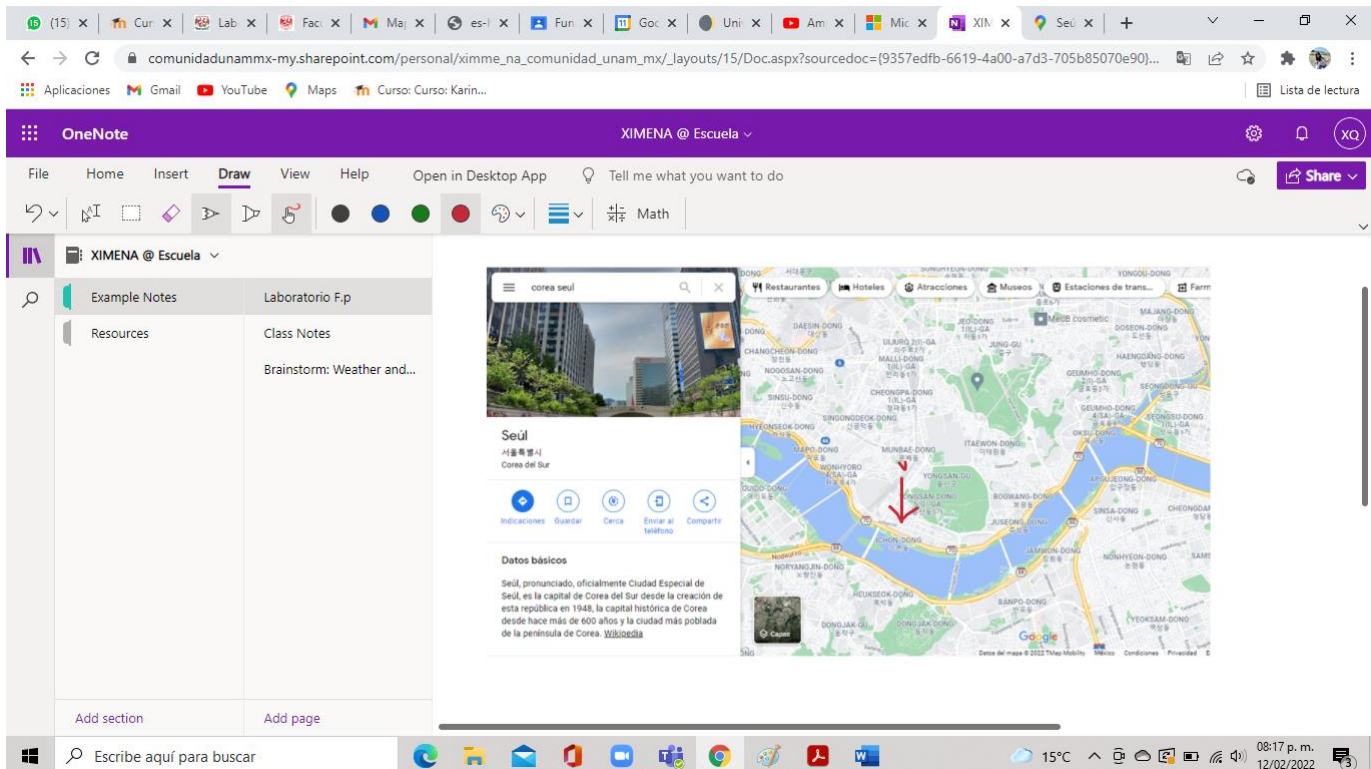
(15) | Cur | Lab | Fac | Ma | es-l | Fun | Goc | Uni | Am | Mic | XIM | Seú | +

comunidadunammx-my.sharepoint.com/personal/ximme_na_comunidad_unam_mx/_layouts/15/Doc.aspx?sourcedoc={9357edfb-6619-4a00-a7d3-705b85070e90}...

Aplicaciones Gmail YouTube Maps Curso: Curso: Karin...

Lista de lectura

OneNote

XIMENA @ Escuela

XQ

File Home Insert Draw View Help Open in Desktop App Tell me what you want to do

Share

Math

XIMENA @ Escuela

Example Notes

Resources

Laboratorio F.p

Class Notes

Brainstorm: Weather and...

corea seul

Restaurantes Hoteles Atracciones Museos Estaciones de trans... Farm

Seúl
서울특별시
Corea del Sur

Indicaciones Guardar Cerca Enviar al teléfono Compartir

Datos básicos

Seúl, pronunciado, oficialmente Ciudad Especial de Seúl, es la capital de Corea del Sur desde la creación de esta república en 1948, la capital histórica de Corea desde hace más de 600 años y la ciudad más poblada de la península de Corea. Wikipedia

DAESIN-DONG CHANGCHEON-DONG NOGOSAN-DONG SINSU-DONG HYEONSEOK-DONG MAPO-DONG WONHYORO SINGONGDEOK-DONG ULJIRO MALLI-DONG CHEONGPA-DONG MUNBAE-DONG YONGSAN-DONG ITAEWON-DONG HANNAM-DONG BOGWANG-DONG ICHON-DONG NORYANGJIN-DONG HEUKSEOK-DONG DONGJAK-DONG BANPO-DONG JAMWON-DONG SINSA-DONG APGUJEONG-DONG CHEONGDAM NONHYEON-DONG JUSEONG-DONG OKSU-DONG GEUMHO-DONG SEONGSU-DONG HAENGDANG-DONG DOSEON-DONG MAJANG-DONG YONGDU-DONG JUNG-GU YEOKSAM-DONG SEONGBUK

Capas

Google

Datos del mapa ©2022 TMap Mobility México Condiciones Privacidad

Add section

Add page

Escribe aquí para buscar

15°C

08:17 p. m.
12/02/2022